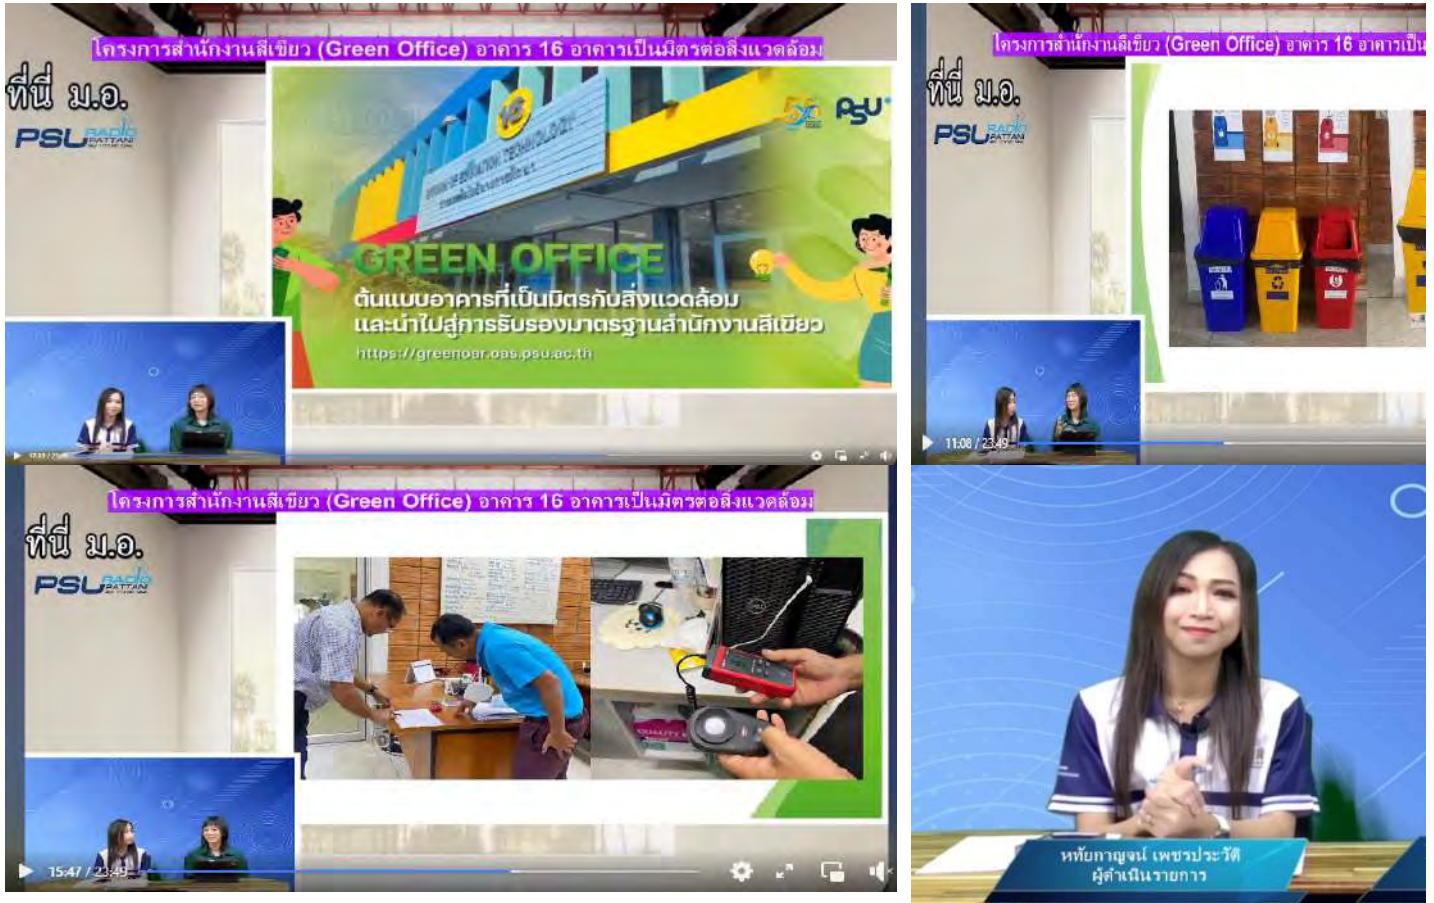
โครงการสำนักงานสีเขียว (Green Office) อาคาร 16 อาคารเป็นมิตรต่อสิ่งแวดล้อม

ที่นี่ ม.อ.

PSU RADIO PATTANI

16

PSU

GREEN OFFICE

ต้นแบบอาคารที่เป็นมิตรกับสิ่งแวดล้อม และนำไปสู่การรับรองมาตรฐานสำนักงานสีเขียว

https://greenoar.oas.psu.ac.th

โครงการสำนักงานสีเขียว (Green Office) อาคาร 16 อาคารเป็น

ที่นี่ ม.อ.

PSU RADIO PATTANI

11:08 / 23:49

โครงการสำนักงานสีเขียว (Green Office) อาคาร 16 อาคารเป็นมิตรต่อสิ่งแวดล้อม

ที่นี่ ม.อ.

PSU RADIO PATTANI

15:47 / 23:49

หทัยกาญจน์ เพชรประวัติ
ผู้ดำเนินรายการ